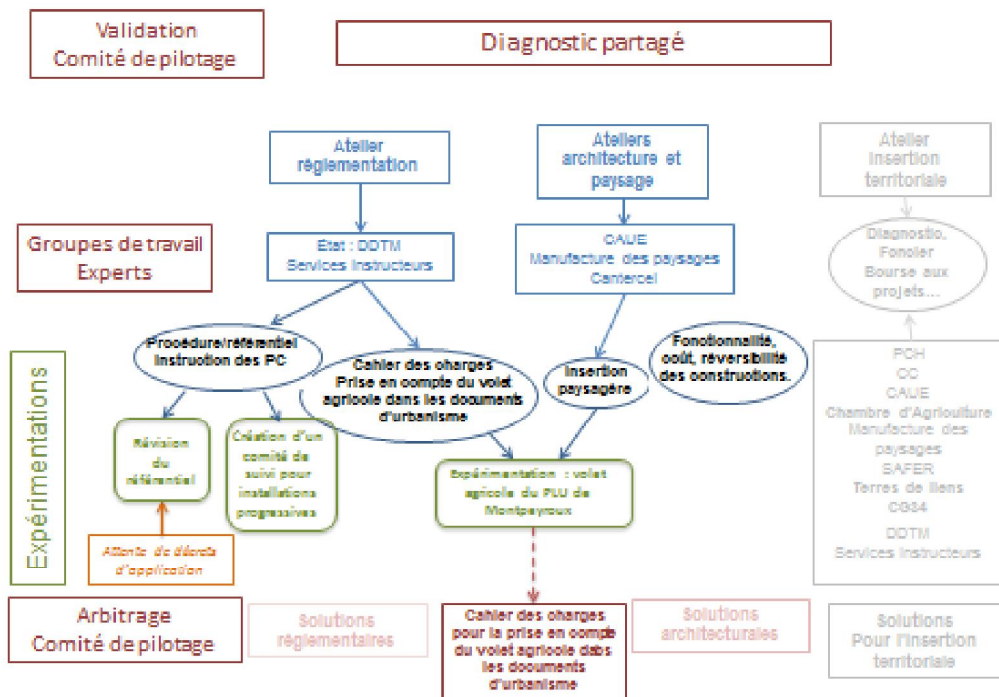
Validation
Comité de pilotage

Diagnostic partagé

Atelier réglementation

Ateliers architecture et paysage

Atelier insertion territoriale

Groupes de travail
Experts

Etat : DDTM
Services instructeurs

CAUE
Manufacture des paysages
Cantercel

Diagnostic,
Foncier
Bourse aux projets…

Expérimentations

Procédure/référentiel
Instruction des PC

Cahier des charges
Prise en compte du volet agricole dans les documents d'urbanisme

Insertion paysagère

Fonctionnalité, coût, réversibilité des constructions.

PCH
CC
CAUE
Chambre d'Agriculture
Manufacture des paysages
SAFER
Terres de liens
CG34
DDTM
Services instructeurs

Révision du référentiel

Création d'un comité de suivi pour installations progressives

Expérimentation : volet agricole du PLU de Montpeyroux

Attente de décrets d'application

Arbitrage
Comité de pilotage

Solutions réglementaires

Cahier des charges pour la prise en compte du volet agricole dabs les documents d'urbanisme

Solutions architecturales

Solutions
Pour l'insertion territoriale